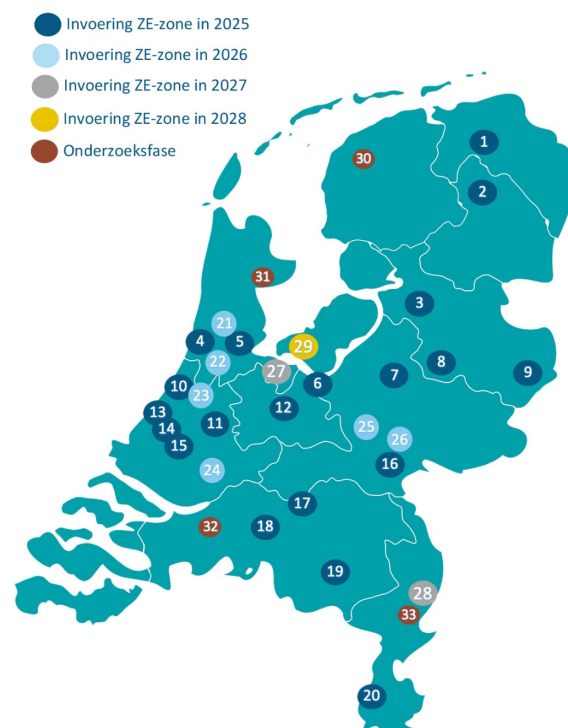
Invoering ZE-zone in 2025
Invoering ZE-zone in 2026
Invoering ZE-zone in 2027
Invoering ZE-zone in 2028
Onderzoeksfase

1
30
2
31
3
21
4
5
29
22
8
27
9
7
6
10
23
12
13
11
14
25
26
15
16
24
17
32
18
19
28
33
20